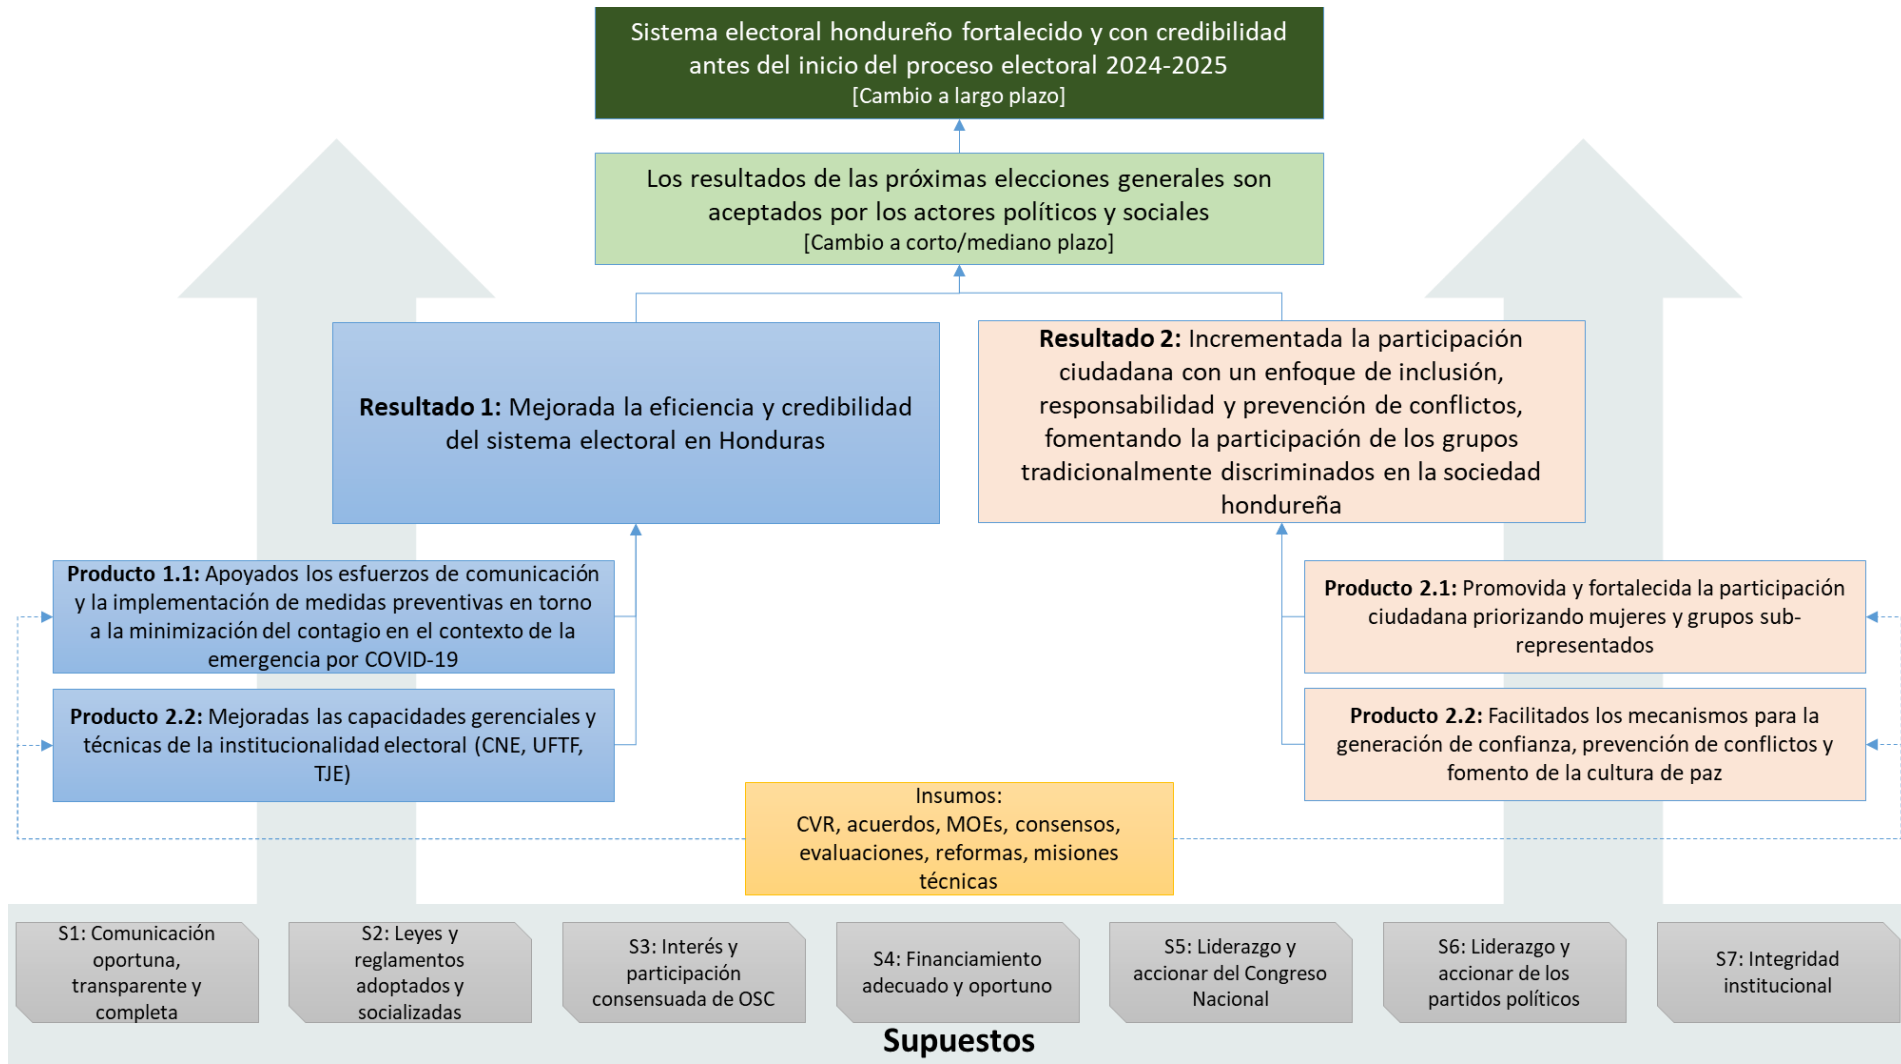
Sistema electoral hondureño fortalecido y con credibilidad antes del inicio del proceso electoral 2024-2025
[Cambio a largo plazo]

Los resultados de las próximas elecciones generales son aceptados por los actores políticos y sociales
[Cambio a corto/mediano plazo]

**Resultado 1:** Mejorada la eficiencia y credibilidad del sistema electoral en Honduras

**Resultado 2:** Incrementada la participación ciudadana con un enfoque de inclusión, responsabilidad y prevención de conflictos, fomentando la participación de los grupos tradicionalmente discriminados en la sociedad hondureña

**Producto 1.1:** Apoyados los esfuerzos de comunicación y la implementación de medidas preventivas en torno a la minimización del contagio en el contexto de la emergencia por COVID-19

**Producto 2.2:** Mejoradas las capacidades gerenciales y técnicas de la institucionalidad electoral (CNE, UFTF, TJE)

**Producto 2.1:** Promovida y fortalecida la participación ciudadana priorizando mujeres y grupos sub-representados

**Producto 2.2:** Facilitados los mecanismos para la generación de confianza, prevención de conflictos y fomento de la cultura de paz

Insumos:
CVR, acuerdos, MOEs, consensos, evaluaciones, reformas, misiones técnicas

S1: Comunicación oportuna, transparente y completa

S2: Leyes y reglamentos adoptados y socializados

S3: Interés y participación consensuada de OSC

S4: Financiamiento adecuado y oportuno

S5: Liderazgo y accionar del Congreso Nacional

S6: Liderazgo y accionar de los partidos políticos

S7: Integridad institucional

**Supuestos**